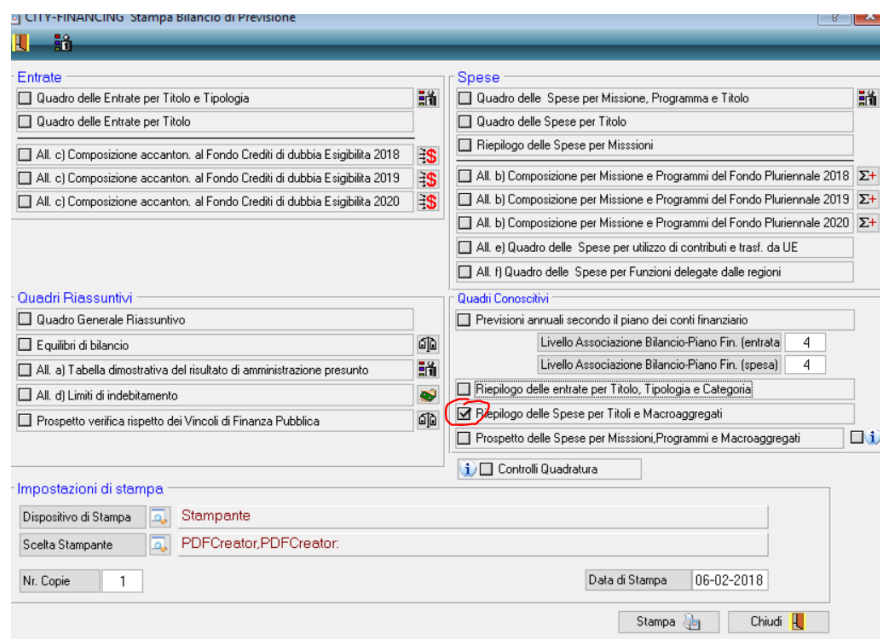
CITY-FINANCING Stampa Bilancio di Previsione

Entrate
Quadro delle Entrate per Titolo e Tipologia
Quadro delle Entrate per Titolo
All. c) Composizione accanton. al Fondo Crediti di dubbia Esigibilita 2018
All. c) Composizione accanton. al Fondo Crediti di dubbia Esigibilita 2019
All. c) Composizione accanton. al Fondo Crediti di dubbia Esigibilita 2020

Spese
Quadro delle Spese per Missione, Programma e Titolo
Quadro delle Spese per Titolo
Riepilogo delle Spese per Missioni
All. b) Composizione per Missione e Programmi del Fondo Pluriennale 2018
All. b) Composizione per Missione e Programmi del Fondo Pluriennale 2019
All. b) Composizione per Missione e Programmi del Fondo Pluriennale 2020
All. e) Quadro delle Spese per utilizzo di contributi e trasf. da UE
All. f) Quadro delle Spese per Funzioni delegate dalle regioni

Quadri Riassuntivi
Quadro Generale Riassuntivo
Equilibri di bilancio
All. a) Tabella dimostrativa del risultato di amministrazione presunto
All. d) Limiti di indebitamento
Prospetto verifica rispetto dei Vincoli di Finanza Pubblica

Quadri Conoscitivi
Previsioni annuali secondo il piano dei conti finanziario
Livello Associazione Bilancio-Piano Fin. (entrata 4
Livello Associazione Bilancio-Piano Fin. (spesa) 4
Riepilogo delle entrate per Titolo, Tipologia e Categoria
Riepilogo delle Spese per Titoli e Macroaggregati
Prospetto delle Spese per Missioni,Programmi e Macroaggregati

Controlli Quadratura

Impostazioni di stampa
Dispositivo di Stampa Stampante
Scelta Stampante PDFCreator,PDFCreator:
Nr. Copie 1
Data di Stampa 06-02-2018

Stampa
Chiudi